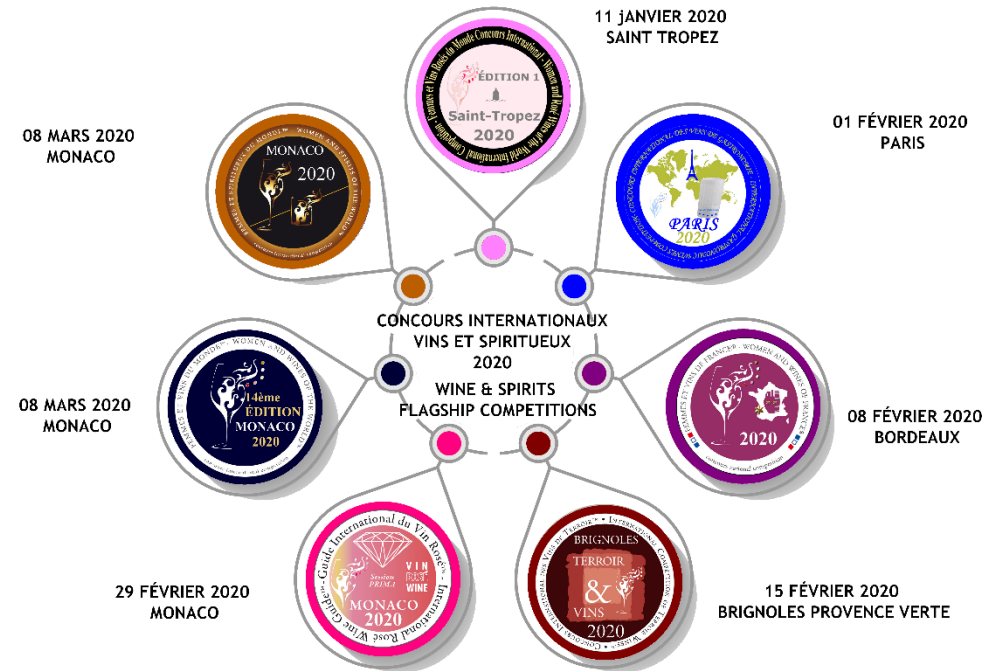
11 JANVIER 2020
SAINT TROPEZ

Femmes et Vins Rosés du Monde Concours International - Women and Rosé Wines of the World Competition
ÉDITION 1
Saint-Tropez
2020

08 MARS 2020
MONACO

FEMMES ET SPIRITUEUX DU MONDE - WOMEN AND SPIRITS OF THE WORLD
MONACO
2020

01 FÉVRIER 2020
PARIS

PARIS
2020

CONCOURS INTERNATIONAUX
VINS ET SPIRITUEUX
2020
WINE & SPIRITS
FLAGSHIP COMPETITIONS

08 MARS 2020
MONACO

FEMMES ET VINS DU MONDE - WOMEN AND WINES OF THE WORLD
14ème
ÉDITION
MONACO
2020

FEMMES ET VINS DE FRANCE - WOMEN AND WINES OF FRANCE
2020

08 FÉVRIER 2020
BORDEAUX

Guide International du Vin Rosé - International Rosé Wine Guide
Session PRIMA
VIN ROSÉ WINE
MONACO
2020

29 FÉVRIER 2020
MONACO

CONCOURS INTERNATIONAL DES VINS DE TERROIR - INTERNATIONAL COMPETITION OF TERROIR WINES
BRIGNOLES
TERROIR
&
VINS
2020

15 FÉVRIER 2020
BRIGNOLES PROVENCE VERTE